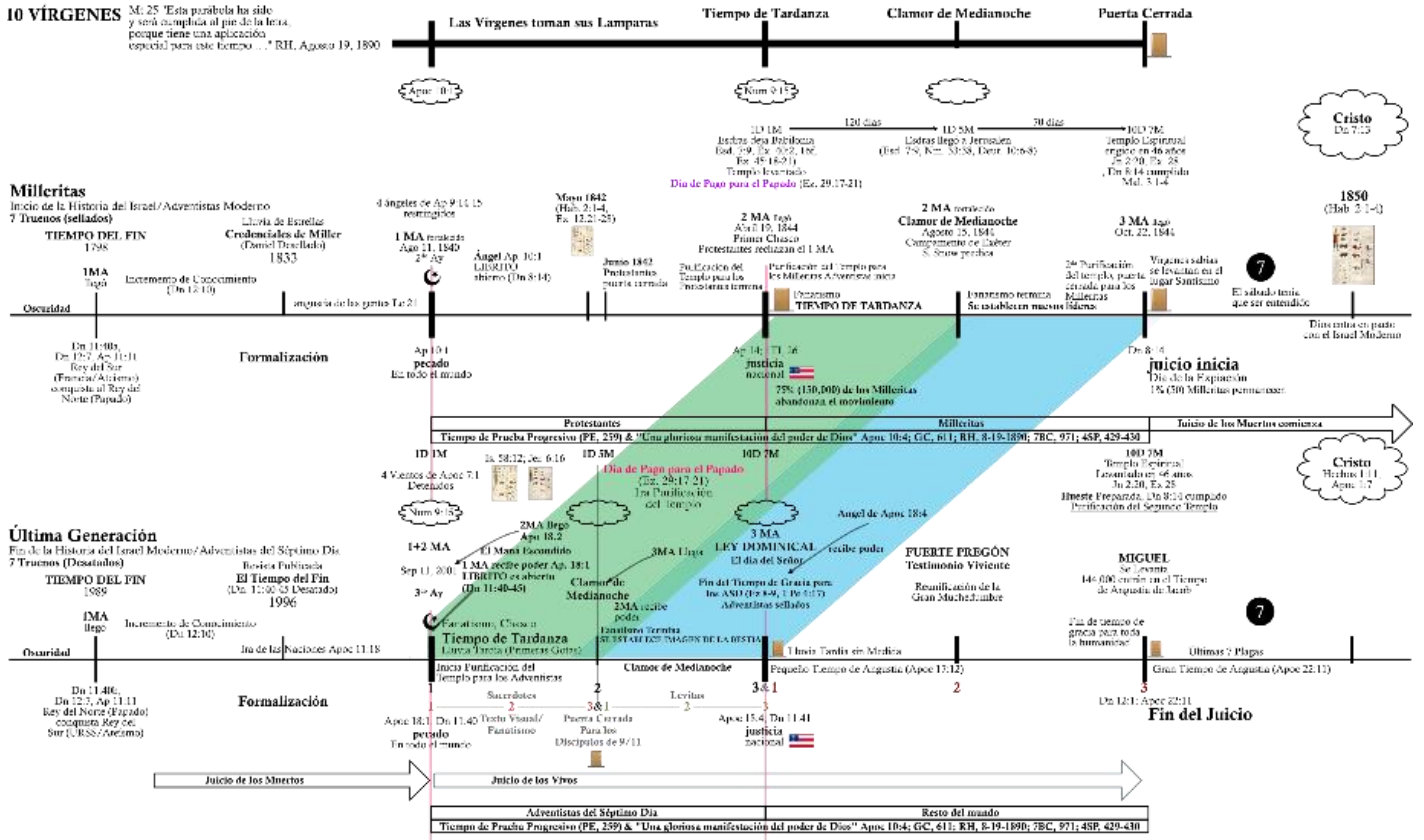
10 VÍRGENES

M: 25 "Esta parábola ha sido y será cumplida al pie de la letra, porque tiene una aplicación especial para este tiempo . . ." RH, Agosto 19, 1890

Las Vírgenes toman sus Lamparas

Tiempo de Tardanza

Clamor de Medianoche

Puerta Cerrada

Apoc 10:1

Num 9:15

120 días

30 días

1D 1M Esdras deja Babilonia (Esd. 7:9, Ex. 40:2, 17, Ex. 40:16-21) Templo levantado

Día de Pago para el Papado (Ex. 29:17-21)

1D 5M Esdras llega a Jerusalén (Esd. 7:9, Num. 33:38, Deut. 10:6-8)

10D 7M Templo Espiritual erigido en 46 años Jn 2:20, Ex. 25, Dn 8:14 cumplido Mal. 3:1-4

Cristo Dn 7:13

Milleritas

Inicio de la Historia del Israel/Adventistas Moderno

7 Truenos (sellados)

TIEMPO DEL FIN 1798

Lluvia de Estrellas

Credenciales de Miller (Daniel Dowlado)

1833

4 ángeles de Ap 9:14-15 restringidos

1 MA fortalecido Ago 11, 1840

2° Ay

Ángel Ap. 10:1 LIBRITO abierto (Dn 8:14)

Mayo 1842 (Hab. 2:1-4, Ex. 12:21-25)

Junio 1842 Protestantes puerta cerrada

Purificación del Templo para los Protestantes termina

2 MA llega Abril 19, 1844 Primer Chasco Protestantes rechazan el 1 MA

Purificación del Templo para los Milleritas Adventistas inicia

2 MA fortalecido Clamor de Medianoche Agosto 15, 1844 Campamento de Exeter S. Snow predica

3 MA llega Oct. 22, 1844

2ª Purificación del templo, puerta cerrada para los Milleritas

Vírgenes sabias se levantan en el lugar Santísimo

7

El sábado tenía que ser entendido

1850 (Hab. 2:1-4)

1MA llegó

Incremento de Conocimiento (Dn 12:10)

Oscuridad

angustia de los gentes Lc 21

Fanatismo TIEMPO DE TARDANZA

Fanatismo termina Se establecen nuestras líderes

Dn 11:40a, Dn 12:7, Ap 11:11 Rey del Sur (Francia/Ateísmo) conquista al Rey del Norte (Papado)

Formalización

Ap 10:1 pecado En todo el mundo

Ap 14; 17 16 justicia nacional

75% (150,000) de los Milleritas abandona el movimiento

Dn 8:14 juicio inicia Día de la Expiación 1% (50) Milleritas permanecen

Dirección en paralelo con el Israel Moderno

Protestantes

Milleritas

Juicio de los Muertos comienza

Tiempo de Prueba Progresivo (PE, 259) & "Una gloriosa manifestación del poder de Dios" Apoc 10:4; GC, 611; RH, 8-19-1890; 7BC, 971; 4SP, 429-430

1D 1M

4 Vientos de Apoc 7:1 Detenidos

Is. 58:12; Jer. 6:16

1D 5M

Día de Pago para el Papado (Ex. 29:17 21) 1ra Purificación del Templo

10D 7M

10D 7M Templo Espiritual Levantado en 46 años Jn 2:20, Ex 25 Hueste Preparada, Dn 8:14 cumplido Purificación del Segundo Templo

Cristo Hechos 1:11 Apoc 1:7

Num 9:15

Última Generación

Fin de la Historia del Israel Moderno/Adventistas del Séptimo Día

7 Truenos (Desatados)

TIEMPO DEL FIN 1989

Revista Publicada El Tiempo del Fin (Dn 11:40-45 Desatado) 1996

2MA llega Apo 18:2

El Maná Escondido

142 MA

Sep 11, 2001

1 MA recibe poder Ap. 18:1 LIBRITO es abierto (Dn 11:40-45)

3er Ay

3MA Llega

Clamor de Medianoche

3 MA LEY DOMINICAL El día del Señor

Angel de Apoc 18:4 recibe poder

Fin del Tiempo de Gracia para los ASD (Ez 9:4-6, 1 Pe 4:17) Adventistas sellados

FUERTE PREGÓN Testimonio Viviente

Reunificación de la Gran Muchedumbre

MIGUEL Se Levanta 144 000 caminan en el Tiempo de Angustia de Jacob

7

1MA llegó

Incremento de Conocimiento (Dn 12:10)

Oscuridad

Ira de las Naciones Apoc 11:18

Fanatismo, Chasco Tiempo de Tardanza Lluvia Tardía (Primeras Gotas)

2MA recibe poder

Fanatismo Termina SE ESTABLECE IMAGEN DE LA BESTIA

Lluvia Tardía sin Medida

Fin de tiempo de gracia para toda la humanidad

Últimas 7 Plagas

Inicio Purificación del Templo para los Adventistas

Clamor de Medianoche

Pequeño Tiempo de Angustia (Apoc 17:12)

Gran Tiempo de Angustia (Apoc 22:11)

Dn 11:40b, Dn 12:7, Ap 11:11 Rey del Norte (Papado) conquista Rey del Sur (URSS/Ateísmo)

Formalización

1

Sacerdotes

2

3&1

Levitas

2

3&1

2

3

Apoc 18:1 Dn 11:40 pecado En todo el mundo

Texto Visual/ Fanatismo

Puerta Cerrada Para los Discípulos de 9/11

Apoc 13:4 Dn 11:41 justicia nacional

Dn 12:1 Apoc 22:11 Fin del Juicio

Juicio de los Muertos

Juicio de los Vivos

Adventistas del Séptimo Día

Resto del mundo

Tiempo de Prueba Progresivo (PE, 259) & "Una gloriosa manifestación del poder de Dios" Apoc 10:4; GC, 611; RH, 8-19-1890; 7BC, 971; 4SP, 429-430